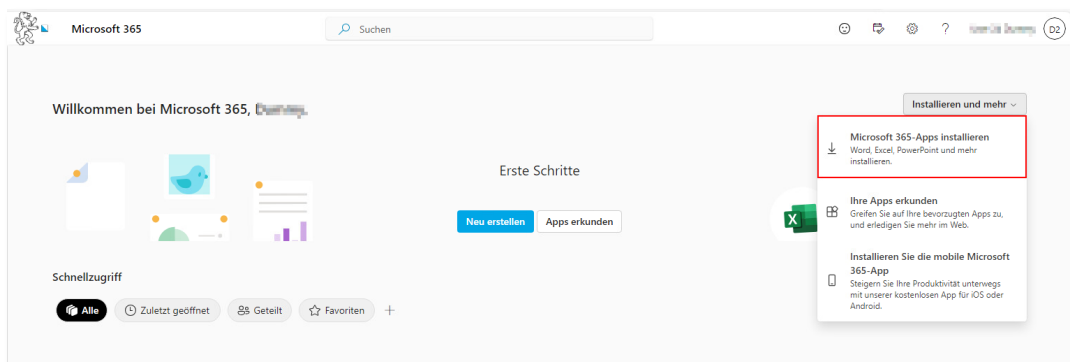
Microsoft 365

Suchen

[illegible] D2

Willkommen bei Microsoft 365, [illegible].

Installieren und mehr

Microsoft 365-Apps installieren
Word, Excel, PowerPoint und mehr installieren.

Ihre Apps erkunden
Greifen Sie auf Ihre bevorzugten Apps zu, und erledigen Sie mehr im Web.

Installieren Sie die mobile Microsoft 365-App
Steigern Sie Ihre Produktivität unterwegs mit unserer kostenlosen App für iOS oder Android.

Erste Schritte

Neu erstellen
Apps erkunden

Schnellzugriff

Alle
Zuletzt geöffnet
Geteilt
Favoriten
+